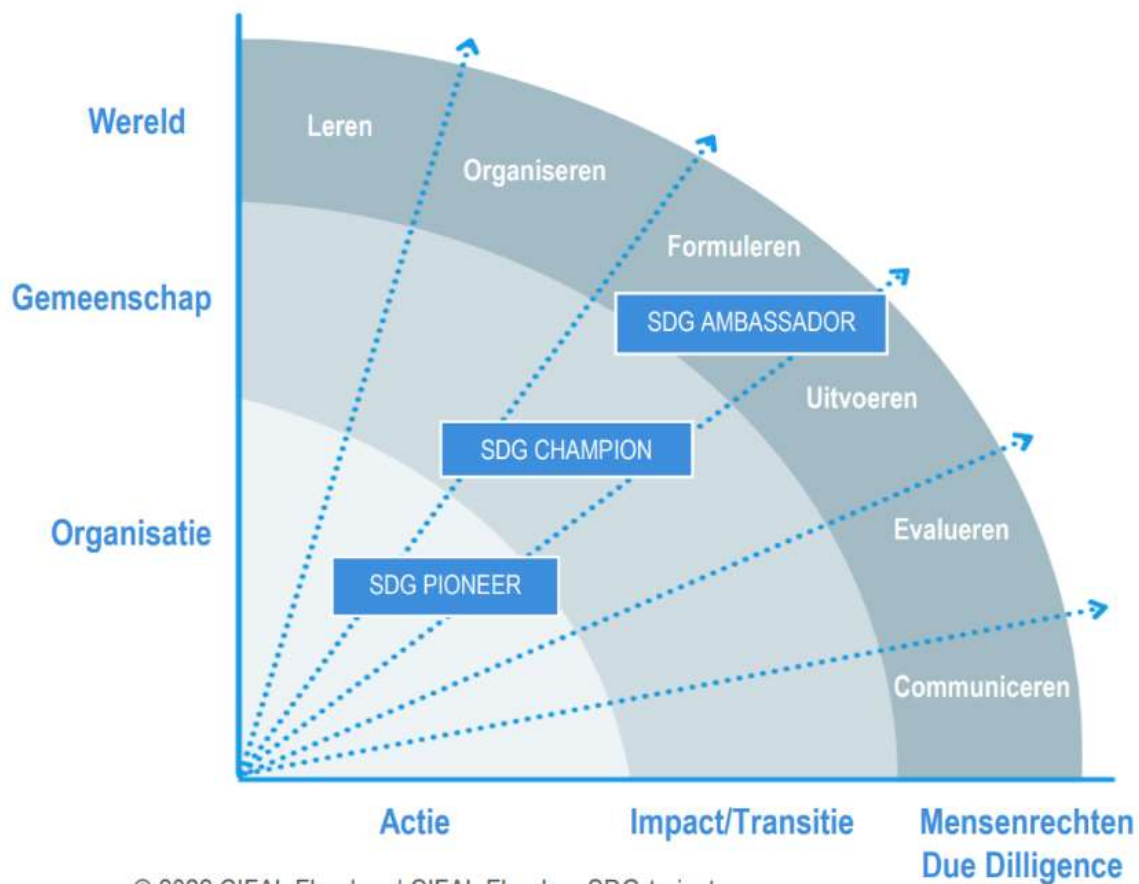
Wereld

Gemeenschap

Organisatie

Leren

Organiseren

Formuleren

SDG AMBASSADOR

Uitvoeren

SDG CHAMPION

Evalueren

SDG PIONEER

Communiceren

Actie

Impact/Transitie

Mensenrechten Due Dilligence

© 2022 CIFAL Flanders | CIFAL Flanders SDG traject